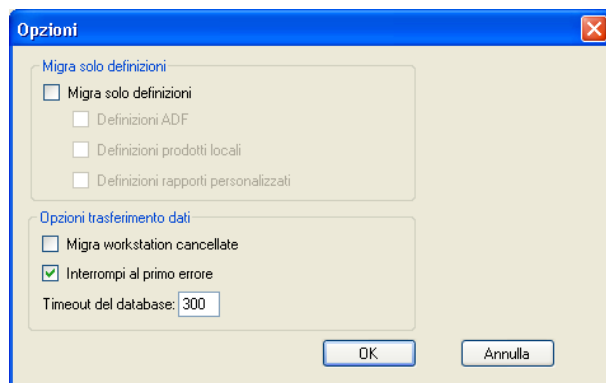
Opzioni

Migra solo definizioni

Migra solo definizioni

Definizioni ADF

Definizioni prodotti locali

Definizioni rapporti personalizzati

Opzioni trasferimento dati

Migra workstation cancellate

Interrompi al primo errore

Timeout del database: 300

OK

Annulla